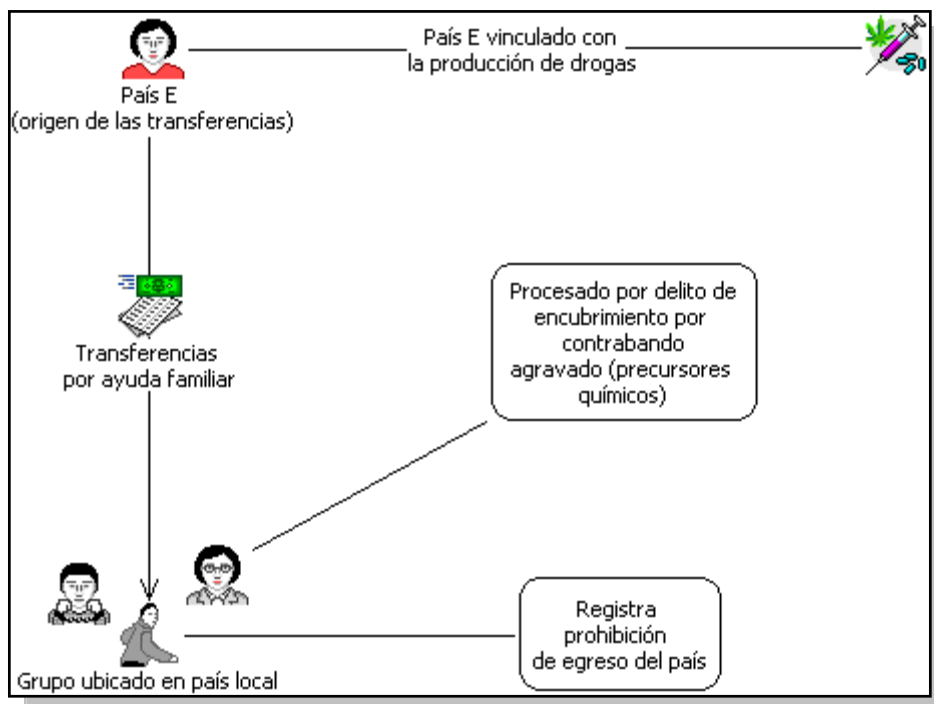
País E vinculado con la producción de drogas

País E
(origen de las transferencias)

Transferencias por ayuda familiar

Procesado por delito de encubrimiento por contrabando agravado (precursores químicos)

Registra prohibición de egreso del país

Grupo ubicado en país local